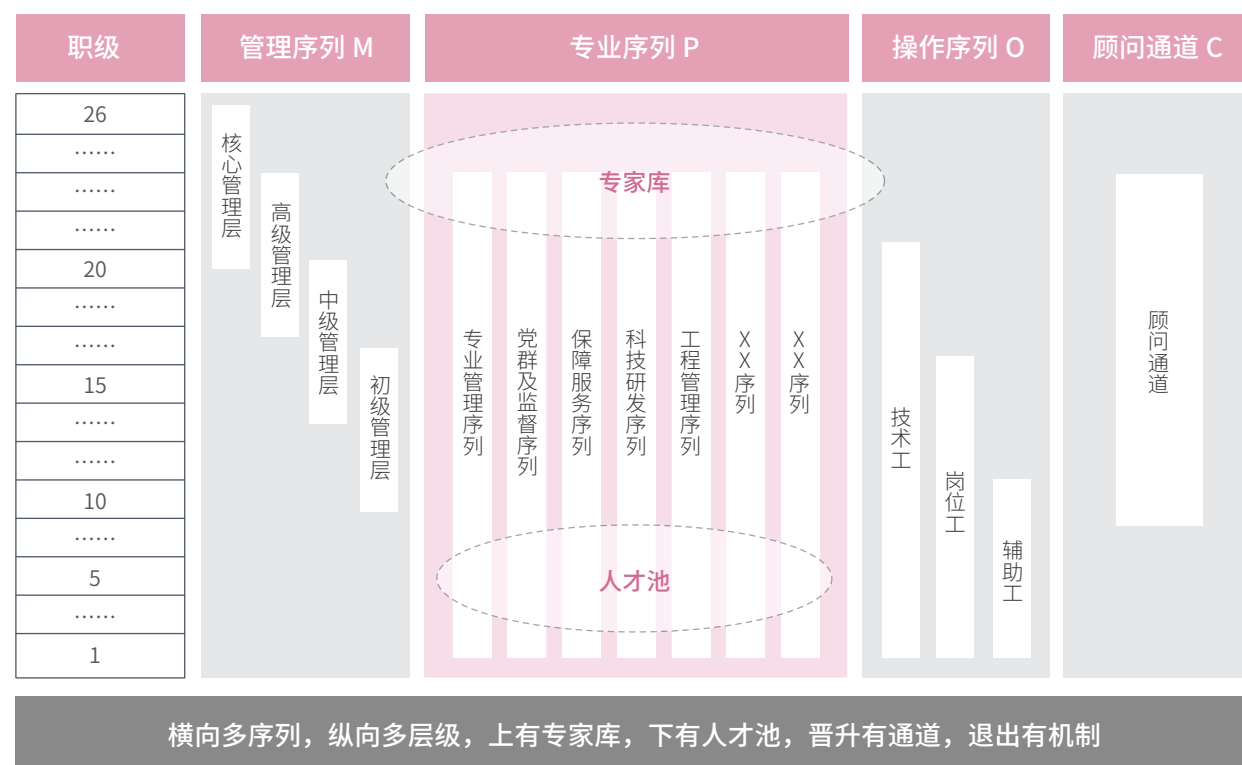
职级

管理序列 M

专业序列 P

操作序列 O

顾问通道 C

26
……
……
……
20
……
……
15
……
……
10
……
5
……
1

核心管理层

高级管理层

中级管理层

初级管理层

专家库

专业管理序列

党群及监督序列

保障服务序列

科技研发序列

工程管理序列

XX序列

XX序列

人才池

技术工

岗位工

辅助工

顾问通道

横向多序列，纵向多层级，上有专家库，下有人才池，晋升有通道，退出有机制